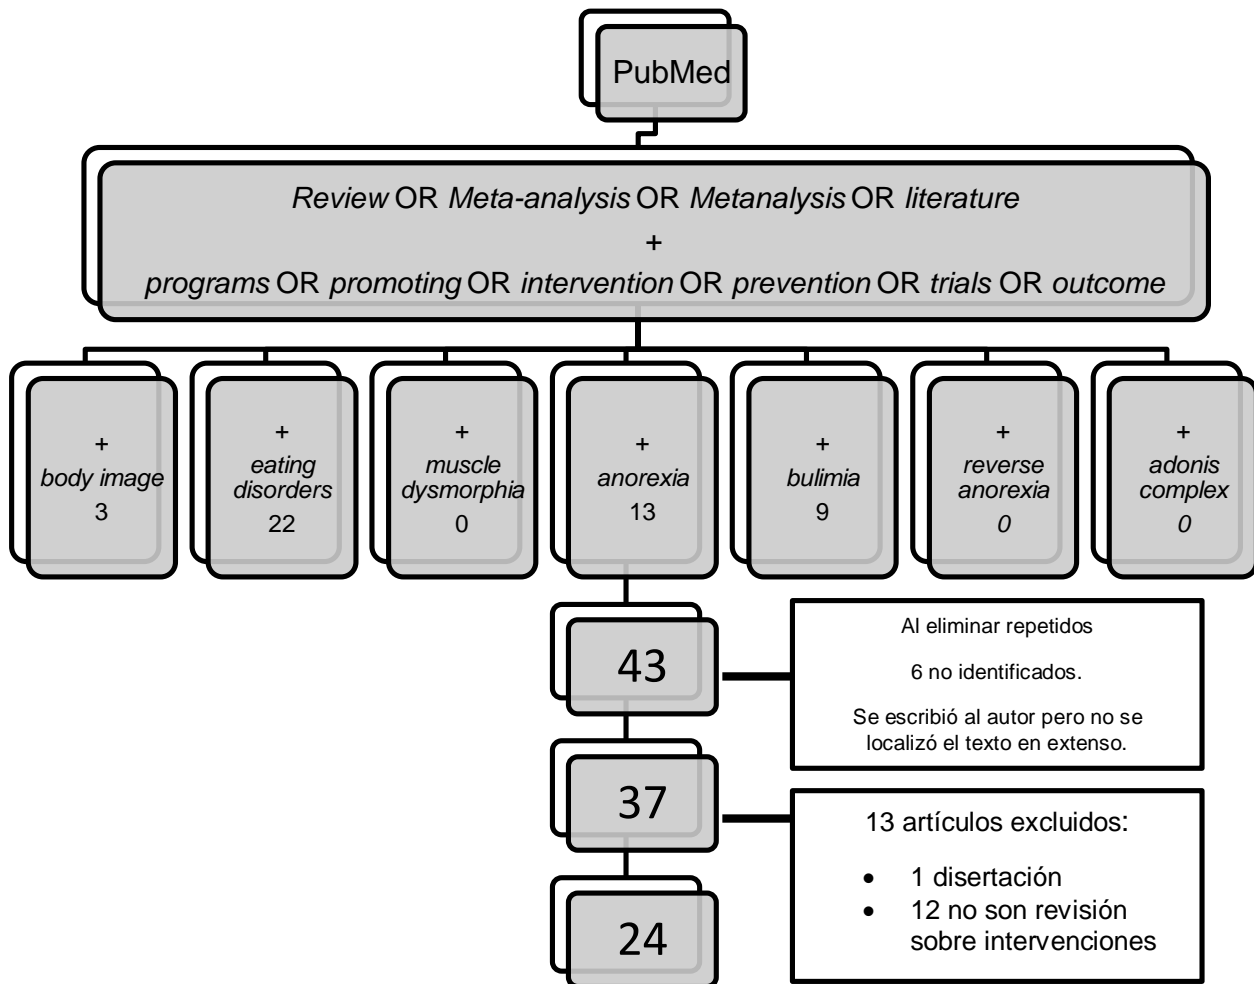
PubMed

Review OR Meta-analysis OR Metanalysis OR literature
+
programs OR promoting OR intervention OR prevention OR trials OR outcome

+
body image
3

+
eating disorders
22

+
muscle dysmorphia
0

+
anorexia
13

+
bulimia
9

+
reverse anorexia
0

+
adonis complex
0

43

Al eliminar repetidos

6 no identificados.

Se escribió al autor pero no se localizó el texto en extenso.

37

13 artículos excluidos:

- 1 disertación
- 12 no son revisión sobre intervenciones

24